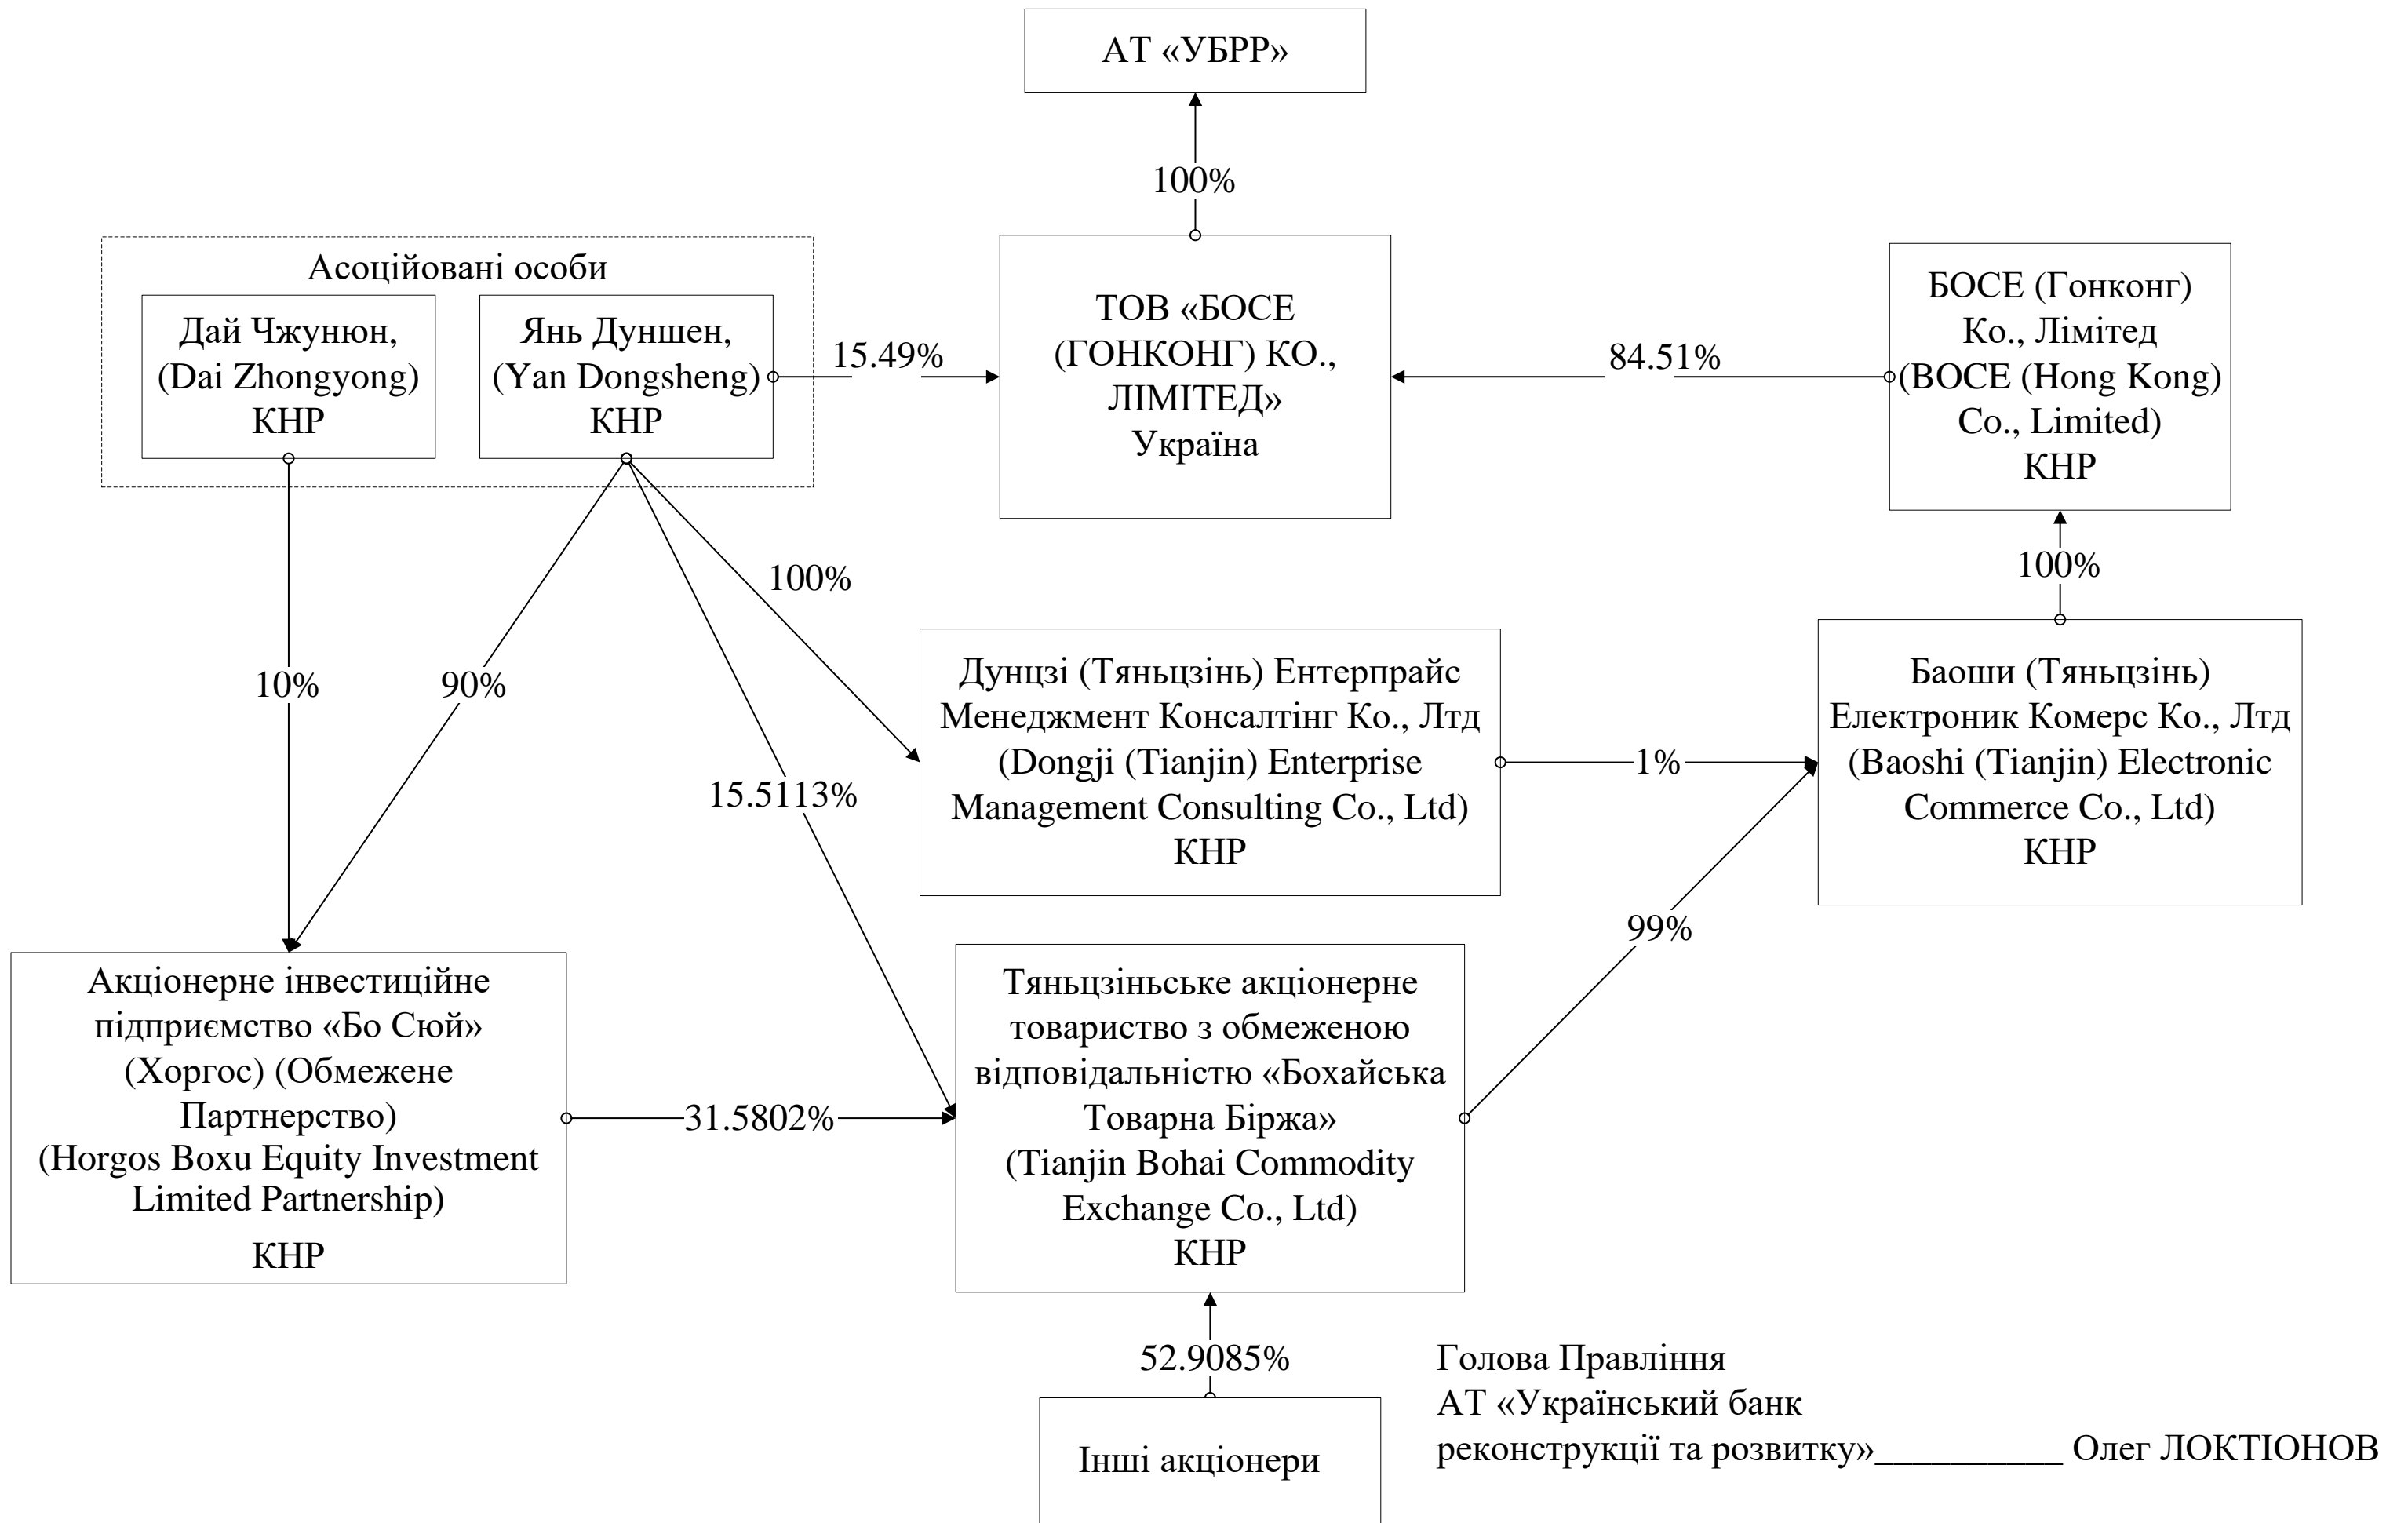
АТ «УБРР»

100%

Асоційовані особи

Дай Чжунюн, (Dai Zhongyong) КНР

Янь Дуншен, (Yan Dongsheng) КНР

15.49%

ТОВ «БОСЕ (ГОНКОНГ) КО., ЛІМІТЕД» Україна

84.51%

БОСЕ (Гонконг) Ко., Лімітед (BOCE (Hong Kong) Co., Limited) КНР

100%

100%

10%

90%

15.5113%

Дунцзі (Тяньцзінь) Ентерпрайс Менеджмент Консалтінг Ко., Лтд (Dongji (Tianjin) Enterprise Management Consulting Co., Ltd) КНР

1%

Баоши (Тяньцзінь) Електроник Комерс Ко., Лтд (Baoshi (Tianjin) Electronic Commerce Co., Ltd) КНР

99%

Акціонерне інвестиційне підприємство «Бо Сюй» (Хоргос) (Обмежене Партнерство) (Horgos Boxu Equity Investment Limited Partnership)

КНР

31.5802%

Тяньцзіньське акціонерне товариство з обмеженою відповідальністю «Бохайська Товарна Біржа» (Tianjin Bohai Commodity Exchange Co., Ltd) КНР

52.9085%

Інші акціонери

Голова Правління
АТ «Український банк
реконструкції та розвитку»__________ Олег ЛОКТІОНОВ